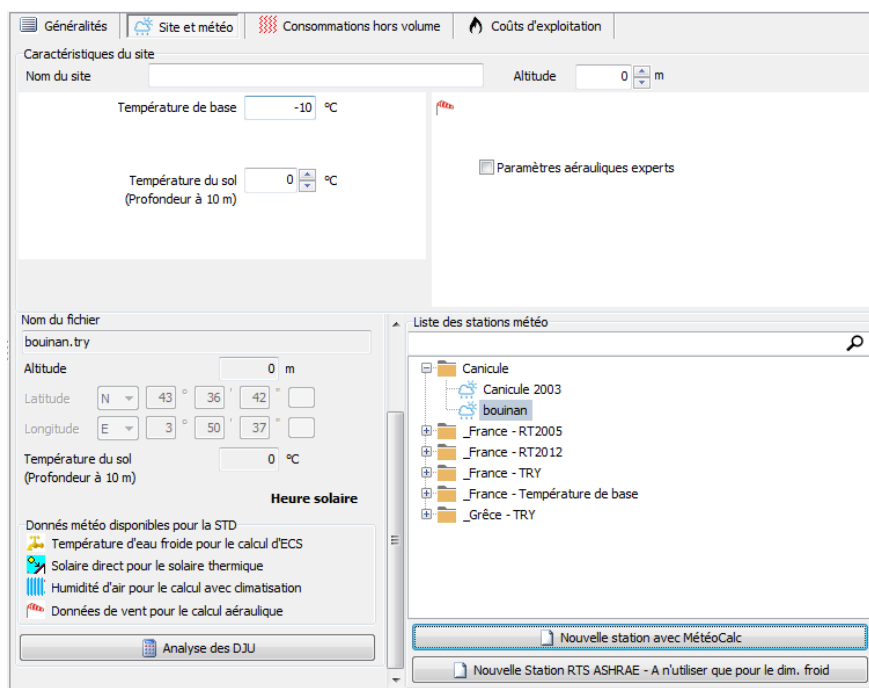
Généralités | Site et météo | Consommations hors volume | Coûts d'exploitation

Caractéristiques du site

Nom du site

Altitude 0 m

Température de base -10 °C

Température du sol 0 °C
(Profondeur à 10 m)

Paramètres aérauliques experts

Nom du fichier

bouinan.try

Altitude 0 m

Latitude N 43 ° 36 ' 42 "

Longitude E 3 ° 50 ' 37 "

Température du sol 0 °C
(Profondeur à 10 m)

Heure solaire

Donnés météo disponibles pour la STD

Température d'eau froide pour le calcul d'ECS

Solaire direct pour le solaire thermique

Humidité d'air pour le calcul avec climatisation

Données de vent pour le calcul aéraulique

Analyse des DJU

Liste des stations météo

Canicule
Canicule 2003
bouinan
_France - RT2005
_France - RT2012
_France - TRY
_France - Température de base
_Grêce - TRY

Nouvelle station avec MétéoCalc

Nouvelle Station RTS ASHRAE - A n'utiliser que pour le dim. froid